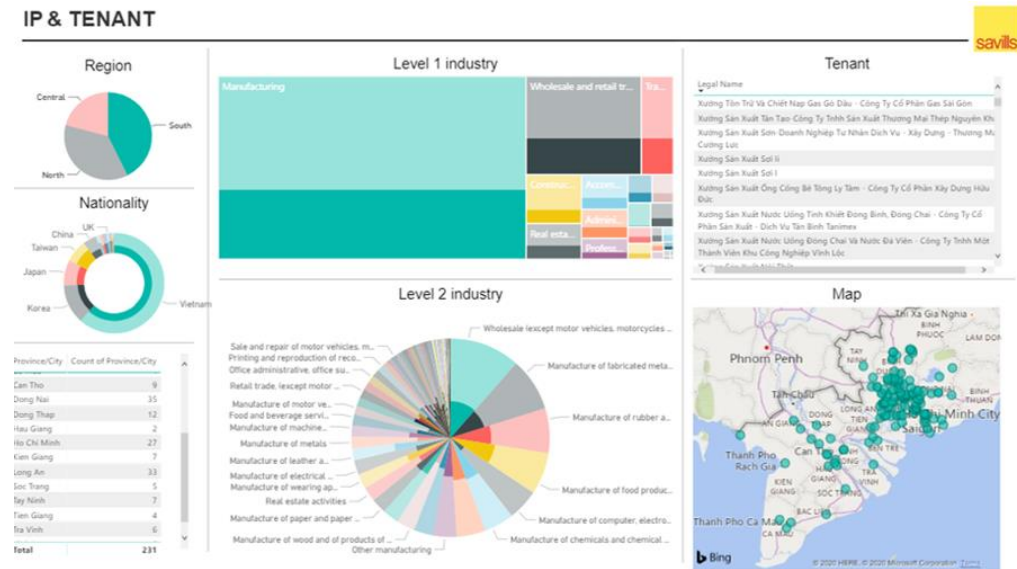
IP & TENANT

savills

Region

Central

South

North

Nationality

UK

China

Taiwan

Japan

Korea

Vietnam

| Province/City | Count of Province/City |
|---|---|
| Can Tho | 9 |
| Dong Nai | 35 |
| Dong Thap | 12 |
| Hau Giang | 2 |
| Ho Chi Minh | 27 |
| Kien Giang | 7 |
| Long An | 33 |
| Soc Trang | 5 |
| Tay Ninh | 7 |
| Tien Giang | 4 |
| Tra Vinh | 6 |
| Total | 231 |

Level 1 industry

Manufacturing

Wholesale and retail tr...

Tra...

Construc...

Accom...

Admin...

Real esta...

Profess...

Level 2 industry

Wholesale (except motor vehicles, motorcycles ...

Manufacture of fabricated meta...

Manufacture of rubber a...

Manufacture of food produc...

Manufacture of computer, electro...

Manufacture of chemicals and chemical ...

Other manufacturing

Manufacture of wood and of products of ...

Manufacture of paper and paper ...

Real estate activities

Manufacture of wearing ap...

Manufacture of electrical ...

Manufacture of leather a...

Manufacture of metals

Manufacture of machine...

Food and beverage servi...

Manufacture of motor ve...

Retail trade, (except motor ...

Office administrative, office su...

Printing and reproduction of reco...

Sale and repair of motor vehicles, m...

Tenant

Legal Name

Xưởng Tồn Trữ Và Chiết Nạp Gas Gò Dầu - Công Ty Cổ Phần Gas Sài Gòn

Xưởng Sản Xuất Tân Tạo-Công Ty Tnhh Sản Xuất Thương Mại Thép Nguyên Kh

Xưởng Sản Xuất Sơn-Doanh Nghiệp Tư Nhân Dịch Vụ - Xây Dựng - Thương M Cường Lực

Xưởng Sản Xuất Sợi Ii

Xưởng Sản Xuất Sợi I

Xưởng Sản Xuất Ống Cống Bê Tông Ly Tâm - Công Ty Cổ Phần Xây Dựng Hữu Đức

Xưởng Sản Xuất Nước Uống Tinh Khiết Đông Bình, Đông Chai - Công Ty Cổ Phần Sản Xuất - Dịch Vụ Tân Bình Tanimex

Xưởng Sản Xuất Nước Uống Đóng Chai Và Nước Đá Viên - Công Ty Tnhh Một Thành Viên Khu Công Nghiệp Vĩnh Lộc

Map

THỊ XÃ GIA NGHĨA

BÌNH PHƯỚC

LÂM ĐỒNG

Phnom Penh

TÂY NINH

Tân Châu

ĐỒNG THÁP

LONG AN

AN GIANG

TIỀN GIANG

Hồ Chí Minh City

Sài Gòn

Cần Thơ

Thành Phố Rạch Giá

KIÊN GIANG

SÓC TRĂNG

Thành Phố Cà Mau

CÀ MAU

Bing

© 2020 HERE, © 2020 Microsoft Corporation Terms